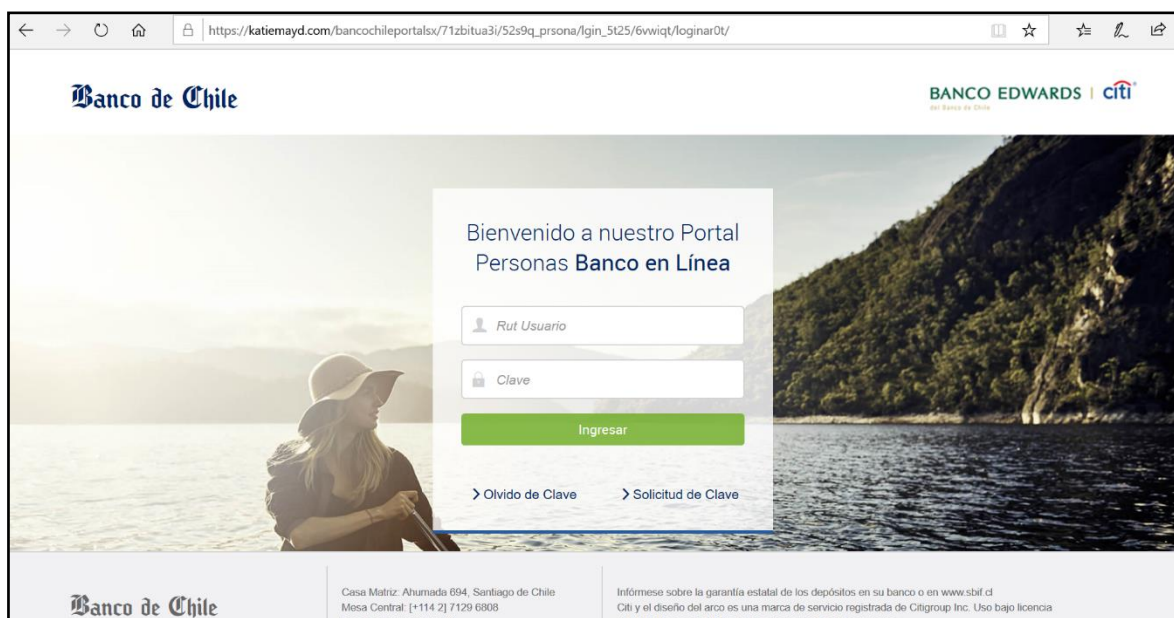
https://katiemayd.com/bancochileportalsx/71zbitua3i/52s9q_prsona/lgin_5t25/6vwiqt/loginar0t/

Banco de Chile

BANCO EDWARDS | citi
del Banco de Chile

Bienvenido a nuestro Portal Personas Banco en Línea

Rut Usuario

Clave

Ingresar

> Olvido de Clave

> Solicitud de Clave

Banco de Chile

Casa Matriz: Ahumada 694, Santiago de Chile
Mesa Central: [+114 2] 7129 6808

Infórmese sobre la garantía estatal de los depósitos en su banco o en www.sbif.cl
Citi y el diseño del arco es una marca de servicio registrada de Citigroup Inc. Uso bajo licencia